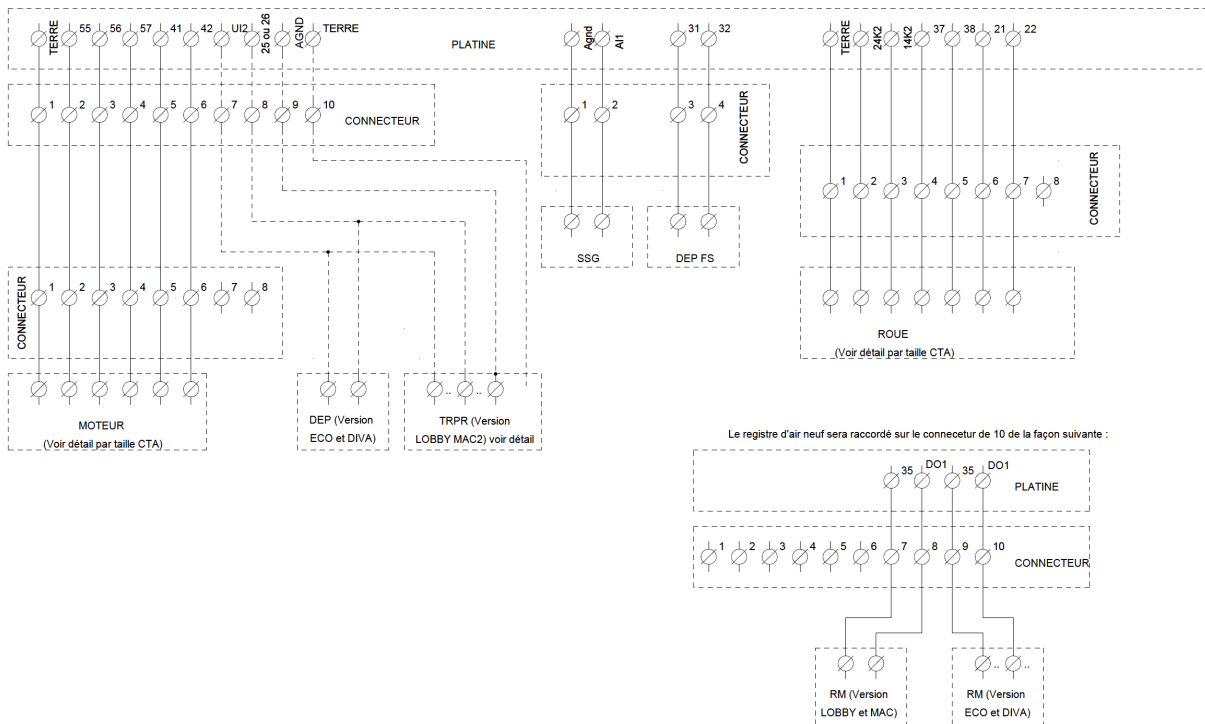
TERRE 55 56 57 41 42 UI2 25 ou 26 AGND TERRE

PLATINE

Agnd AI1

31 32

TERRE 24K2 14K2 37 38 21 22

1 2 3 4 5 6 7 8 9 10 CONNECTEUR

1 2 3 4 CONNECTEUR

1 2 3 4 5 6 7 8 CONNECTEUR

SSG

DEP FS

CONNECTEUR 1 2 3 4 5 6 7 8

ROUE
(Voir détail par taille CTA)

MOTEUR
(Voir détail par taille CTA)

DEP (Version ECO et DIVA)

TRPR (Version LOBBY MAC2) voir détail

Le registre d'air neuf sera raccordé sur le connecetur de 10 de la façon suivante :

35 DO1 35 DO1

PLATINE

1 2 3 4 5 6 7 8 9 10

CONNECTEUR

RM (Version LOBBY et MAC)

RM (Version ECO et DIVA)